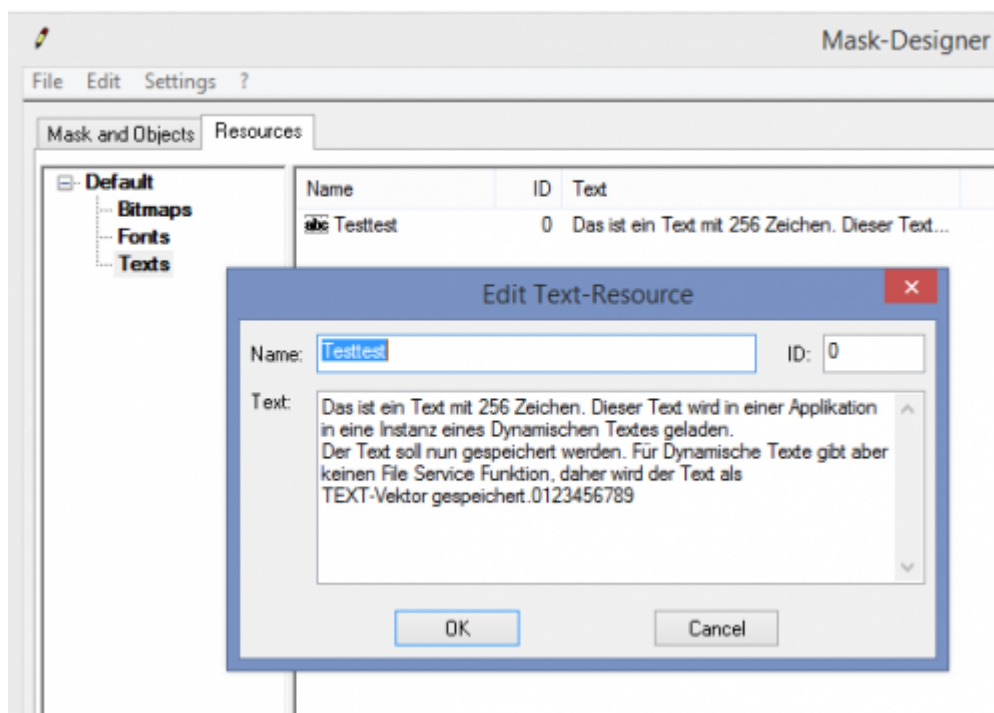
Mask-Designer

File Edit Settings ?

Mask and Objects Resources

Default
Bitmaps
Fonts
Texts

| Name | ID | Text |
|---|---|---|
| abc Testtest | 0 | Das ist ein Text mit 256 Zeichen. Dieser Text... |

Edit Text-Resource

×

Name: Testtest

ID: 0

Text:

Das ist ein Text mit 256 Zeichen. Dieser Text wird in einer Applikation in eine Instanz eines Dynamischen Textes geladen.
Der Text soll nun gespeichert werden. Für Dynamische Texte gibt aber keinen File Service Funktion, daher wird der Text als TEXT-Vektor gespeichert.0123456789

OK

Cancel